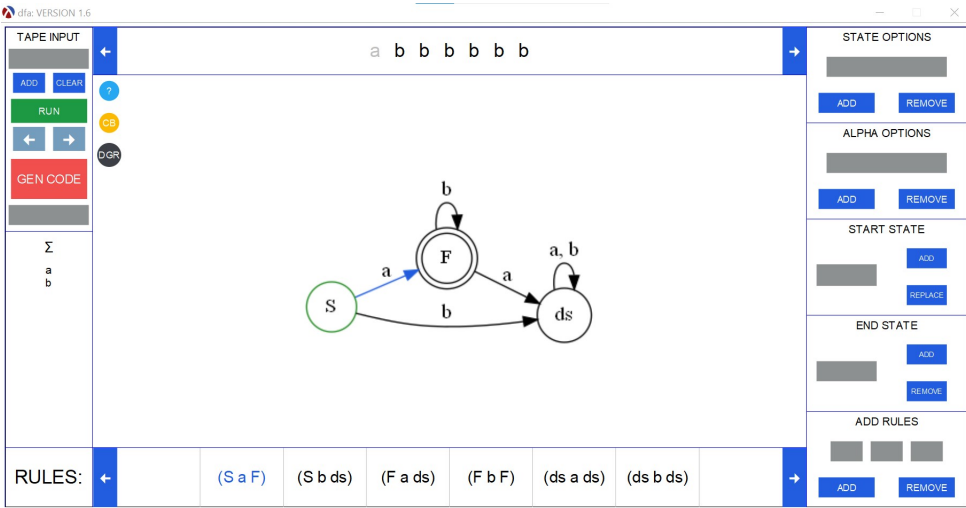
dfa: VERSION 1.6

TAPE INPUT
ADD CLEAR
RUN
← →
GEN CODE

Σ
a
b

←
a b b b b b b
→

?
CB
DGR

b
F
a
a
a, b
S
b
ds

STATE OPTIONS
ADD REMOVE

ALPHA OPTIONS
ADD REMOVE

START STATE
ADD
REPLACE

END STATE
ADD
REMOVE

ADD RULES
ADD REMOVE

RULES: ← (S a F) (S b ds) (F a ds) (F b F) (ds a ds) (ds b ds) →